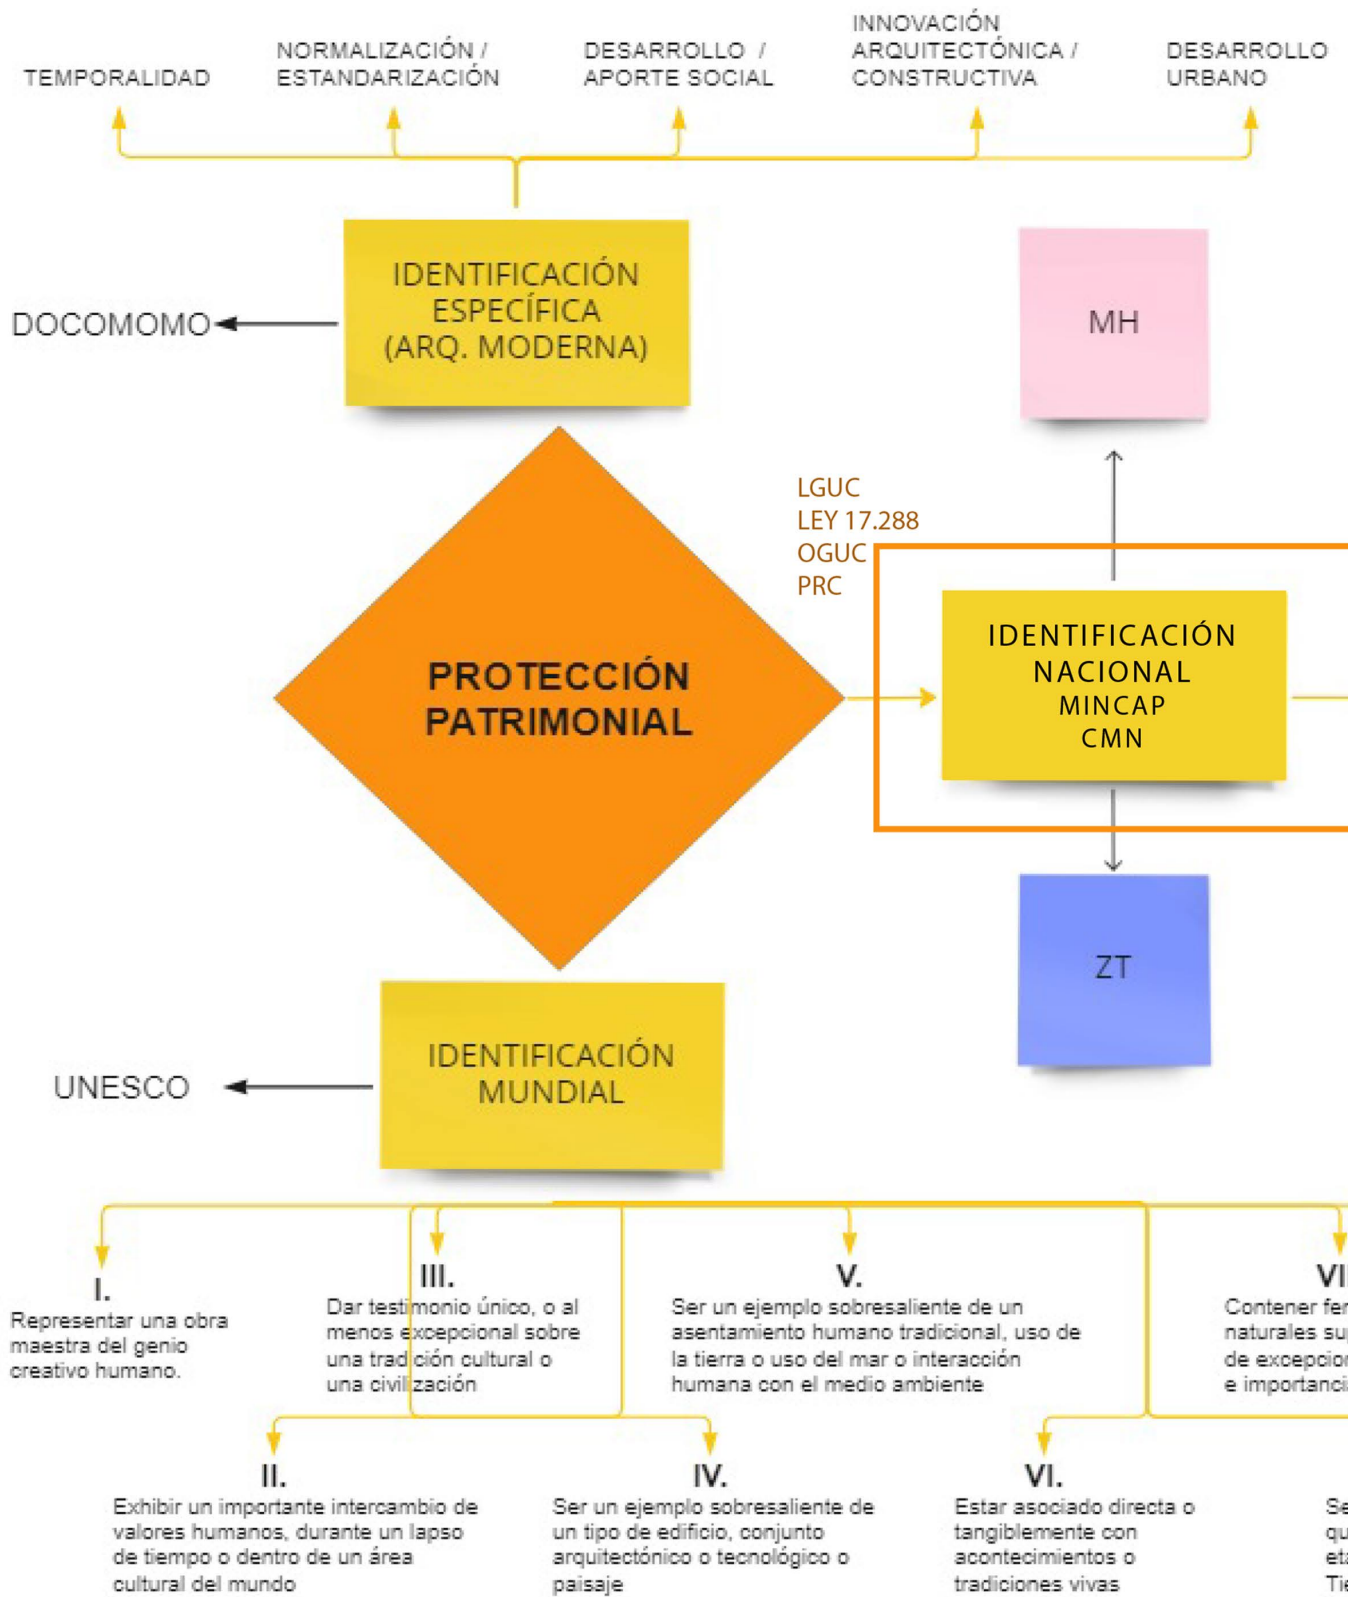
TEMPORALIDAD

NORMALIZACIÓN / ESTANDARIZACIÓN

DESARROLLO / APORTE SOCIAL

INNOVACIÓN ARQUITECTÓNICA / CONSTRUCTIVA

DESARROLLO URBANO

DOCOMOMO

IDENTIFICACIÓN ESPECÍFICA (ARQ. MODERNA)

MH

LGUC
LEY 17.288
OGUC
PRC

PROTECCIÓN PATRIMONIAL

IDENTIFICACIÓN NACIONAL
MINCAP
CMN

ZT

UNESCO

IDENTIFICACIÓN MUNDIAL

I.
Representar una obra maestra del genio creativo humano.

III.
Dar testimonio único, o al menos excepcional sobre una tradición cultural o una civilización

V.
Ser un ejemplo sobresaliente de un asentamiento humano tradicional, uso de la tierra o uso del mar o interacción humana con el medio ambiente

VI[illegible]
Contener fe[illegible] naturales su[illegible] de excepcio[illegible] e importanci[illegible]

II.
Exhibir un importante intercambio de valores humanos, durante un lapso de tiempo o dentro de un área cultural del mundo

IV.
Ser un ejemplo sobresaliente de un tipo de edificio, conjunto arquitectónico o tecnológico o paisaje

VI.
Estar asociado directa o tangiblemente con acontecimientos o tradiciones vivas

Se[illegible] qu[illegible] eta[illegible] Tie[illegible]